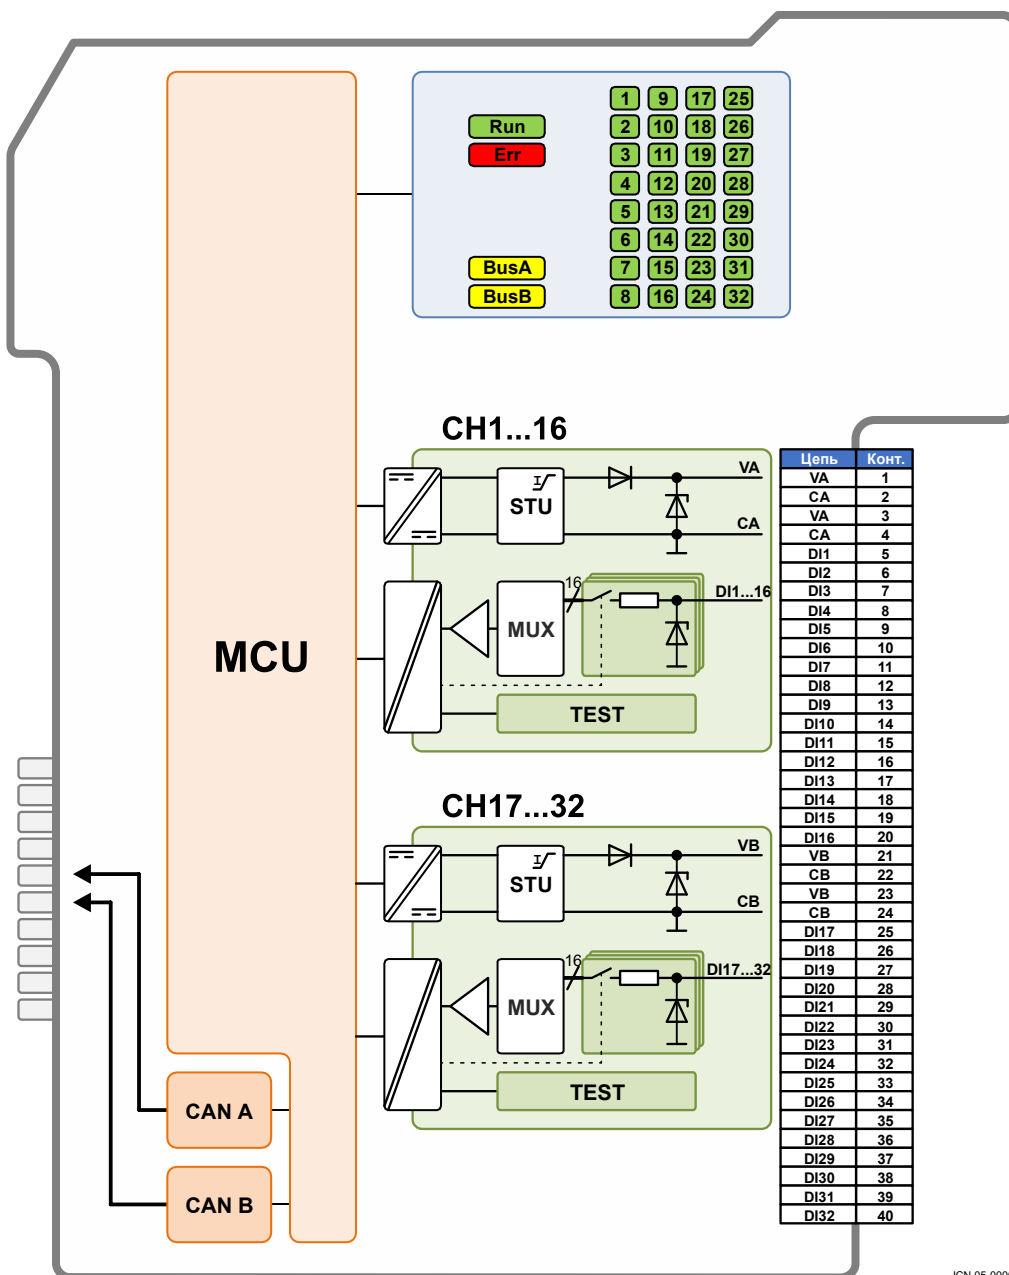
Run
Err
BusA
BusB

1 9 17 25
2 10 18 26
3 11 19 27
4 12 20 28
5 13 21 29
6 14 22 30
7 15 23 31
8 16 24 32

MCU

CH1...16
STU
VA
CA
MUX
16
DI1...16
TEST

CH17...32
STU
VB
CB
MUX
16
DI17...32
TEST

CAN A
CAN B

| Цепь | Конт. |
|---|---|
| VA | 1 |
| CA | 2 |
| VA | 3 |
| CA | 4 |
| DI1 | 5 |
| DI2 | 6 |
| DI3 | 7 |
| DI4 | 8 |
| DI5 | 9 |
| DI6 | 10 |
| DI7 | 11 |
| DI8 | 12 |
| DI9 | 13 |
| DI10 | 14 |
| DI11 | 15 |
| DI12 | 16 |
| DI13 | 17 |
| DI14 | 18 |
| DI15 | 19 |
| DI16 | 20 |
| VB | 21 |
| CB | 22 |
| VB | 23 |
| CB | 24 |
| DI17 | 25 |
| DI18 | 26 |
| DI19 | 27 |
| DI20 | 28 |
| DI21 | 29 |
| DI22 | 30 |
| DI23 | 31 |
| DI24 | 32 |
| DI25 | 33 |
| DI26 | 34 |
| DI27 | 35 |
| DI28 | 36 |
| DI29 | 37 |
| DI30 | 38 |
| DI31 | 39 |
| DI32 | 40 |

ICN 05 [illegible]